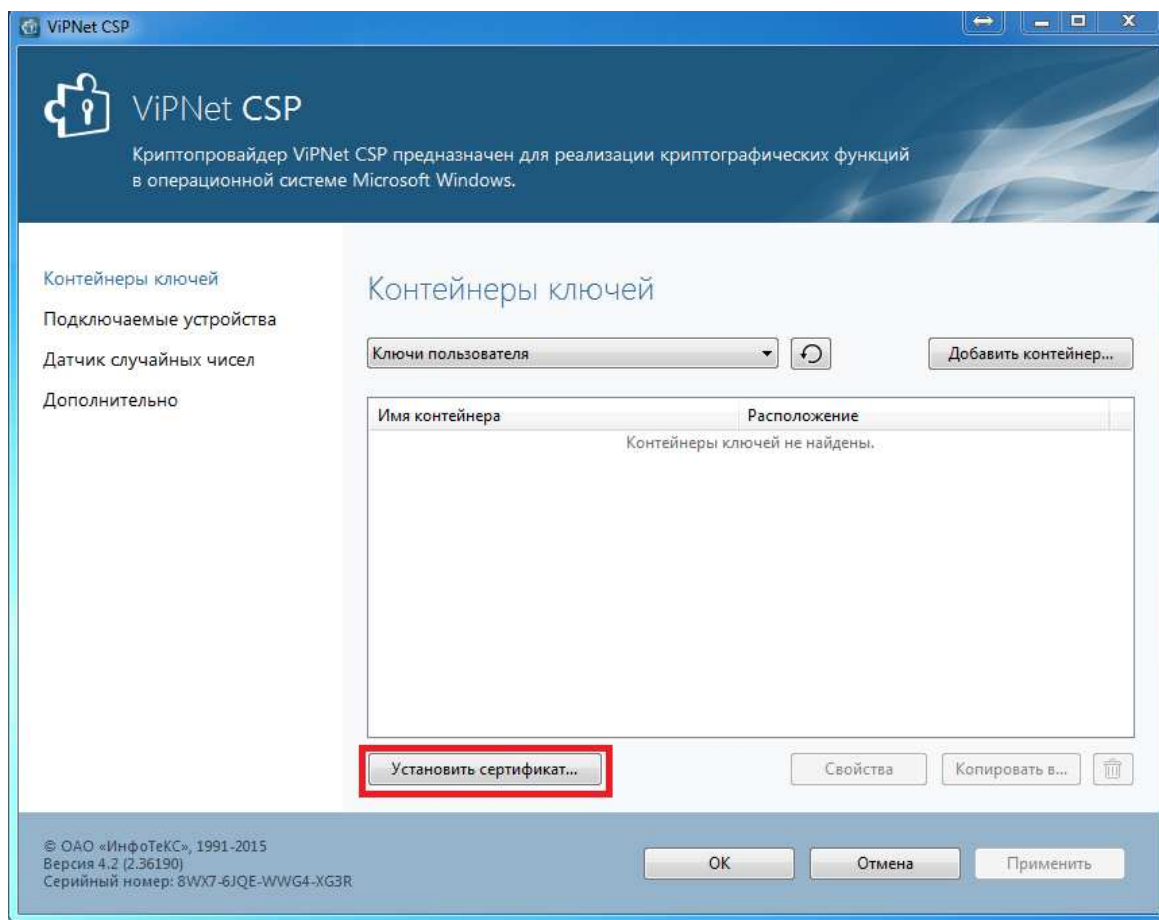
ViPNet CSP

ViPNet CSP

Криптопровайдер ViPNet CSP предназначен для реализации криптографических функций в операционной системе Microsoft Windows.

Контейнеры ключей
Подключаемые устройства
Датчик случайных чисел
Дополнительно

Контейнеры ключей

Ключи пользователя

Добавить контейнер...

| Имя контейнера | Расположение |
|---|---|
| Контейнеры ключей не найдены. | |

Установить сертификат...

Свойства

Копировать в...

© ОАО «ИнфоТеКС», 1991-2015
Версия 4.2 (2.36190)
Серийный номер: 8WX7-6JQE-WWG4-XG3R

OK

Отмена

Применить